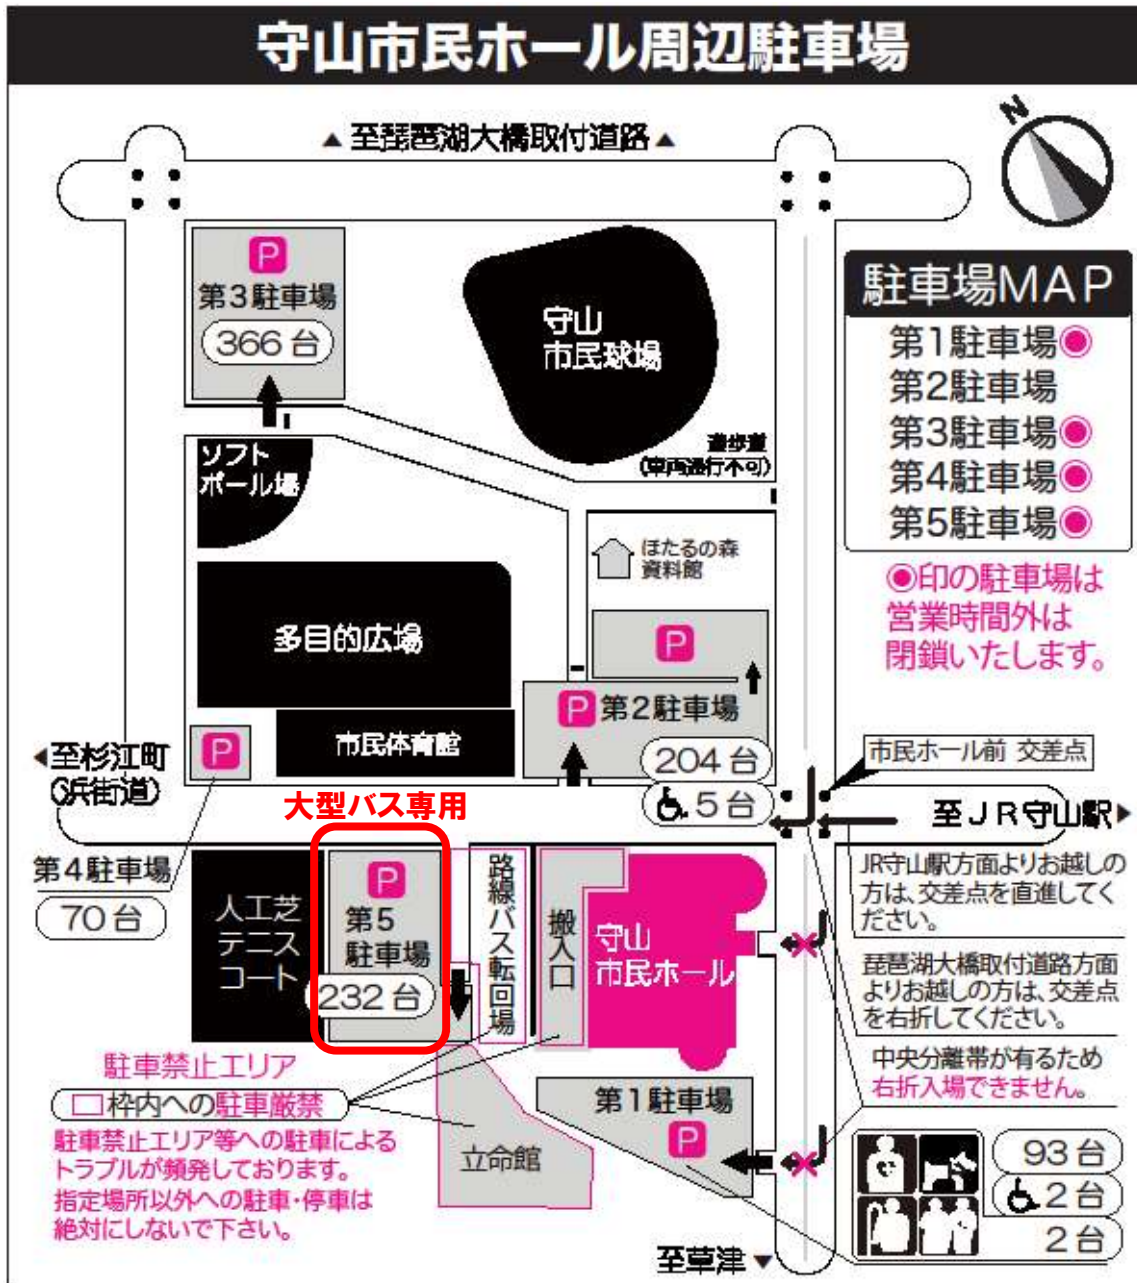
守山市民ホール周辺駐車場

▲至琵琶湖大橋取付道路▲

N

P
第3駐車場
366台

守山
市民球場

駐車場MAP
第1駐車場◉
第2駐車場
第3駐車場◉
第4駐車場◉
第5駐車場◉

◉印の駐車場は営業時間外は閉鎖いたします。

遊歩道
(車両通行不可)

ソフトボール場

ほたるの森
資料館

多目的広場

P

P 第2駐車場
204台
5台

市民体育館

P

◀至杉江町
(浜街道)

市民ホール前 交差点

至JR守山駅▶

大型バス専用

第4駐車場
70台

人工芝
テニス
コート

P
第5
駐車場
232台

路線バス転回場

搬入口

守山
市民ホール

JR守山駅方面よりお越しの方は、交差点を直進してください。

琵琶湖大橋取付道路方面よりお越しの方は、交差点を右折してください。

中央分離帯が有るため右折入場できません。

駐車禁止エリア
□枠内への駐車厳禁

駐車禁止エリア等への駐車によるトラブルが頻発しております。
指定場所以外への駐車・停車は絶対にしないで下さい。

第1駐車場
P

立命館

93台
2台
2台

至草津▼